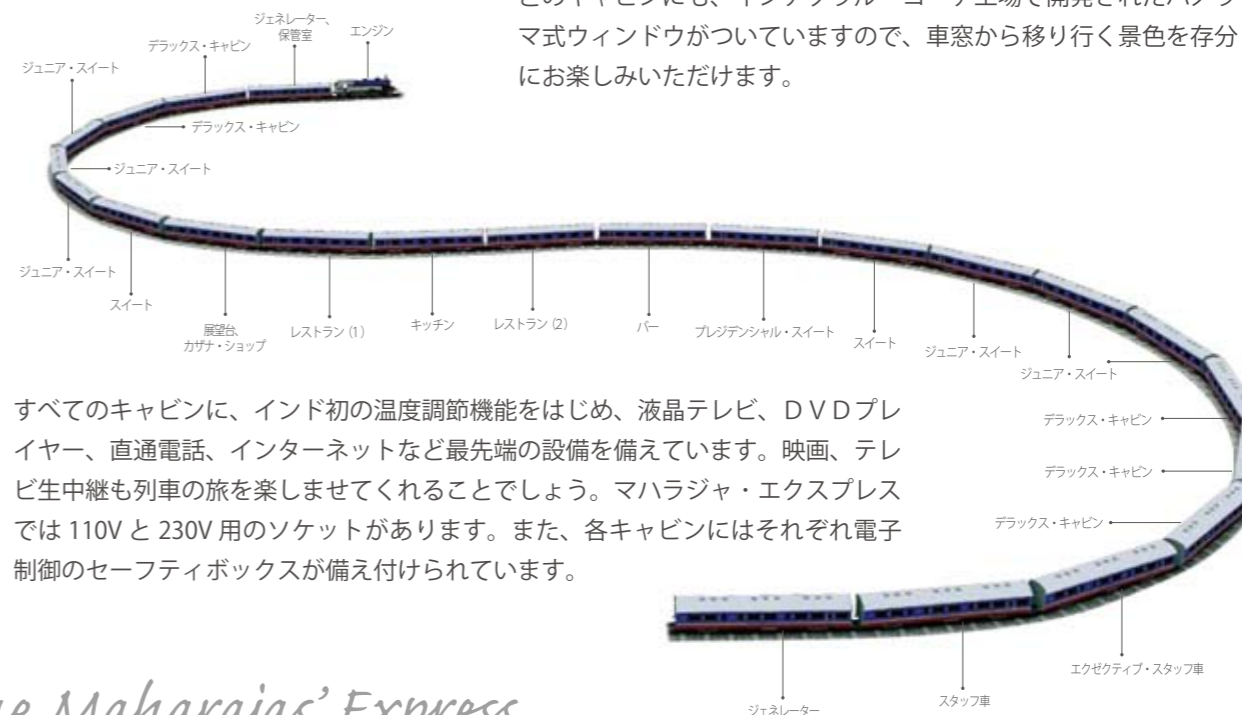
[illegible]マ式ウィンドウがついていますので、車窓から移り行く景色を存分にお楽しみいただけます。

ジェネレーター、保管室
エンジン
デラックス・キャビン
ジュニア・スイート
デラックス・キャビン
ジュニア・スイート
ジュニア・スイート
スイート
展望台、カザナ・ショップ
レストラン (1)
キッチン
レストラン (2)
バー
プレジデンシャル・スイート
スイート
ジュニア・スイート
ジュニア・スイート
デラックス・キャビン
デラックス・キャビン
デラックス・キャビン
エクゼクティブ・スタッフ車
スタッフ車
ジェネレーター

すべてのキャビンに、インド初の温度調節機能をはじめ、液晶テレビ、DVDプレイヤー、直通電話、インターネットなど最先端の設備を備えています。映画、テレビ生中継も列車の旅を楽しませてくれることでしょう。マハラジャ・エクスプレスでは 110V と 230V 用のソケットがあります。また、各キャビンにはそれぞれ電子制御のセーフティボックスが備え付けられています。

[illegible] Maharajas' Express